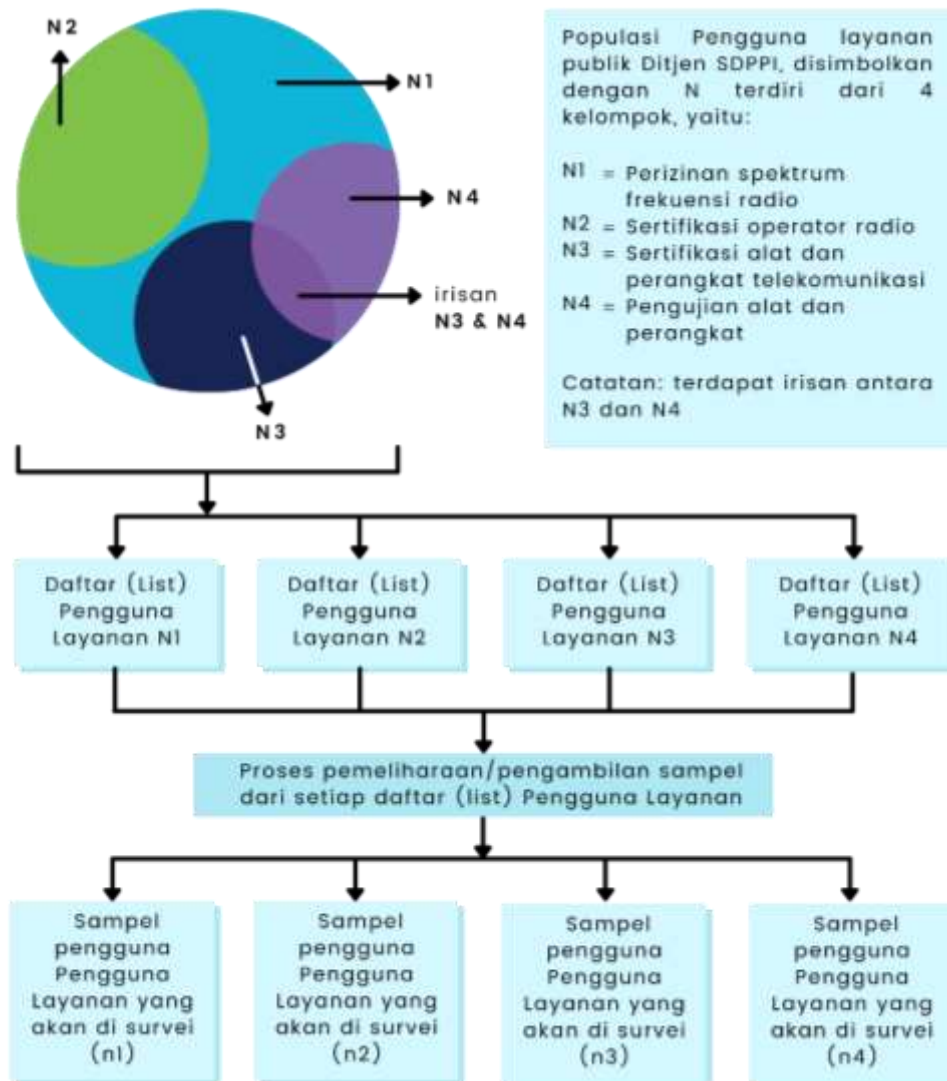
N2

N1

N4

irisan N3 & N4

N3

Populasi Pengguna layanan publik Ditjen SDPPI, disimbolkan dengan N terdiri dari 4 kelompok, yaitu:

N1 = Perizinan spektrum frekuensi radio
N2 = Sertifikasi operator radio
N3 = Sertifikasi alat dan perangkat telekomunikasi
N4 = Pengujian alat dan perangkat

Catatan: terdapat irisan antara N3 dan N4

Daftar (List) Pengguna Layanan N1

Daftar (List) Pengguna Layanan N2

Daftar (List) Pengguna Layanan N3

Daftar (List) Pengguna Layanan N4

Proses pemeliharaan/pengambilan sampel dari setiap daftar (list) Pengguna Layanan

Sampel pengguna Pengguna Layanan yang akan di survei (n1)

Sampel pengguna Pengguna Layanan yang akan di survei (n2)

Sampel pengguna Pengguna Layanan yang akan di survei (n3)

Sampel pengguna Pengguna Layanan yang akan di survei (n4)